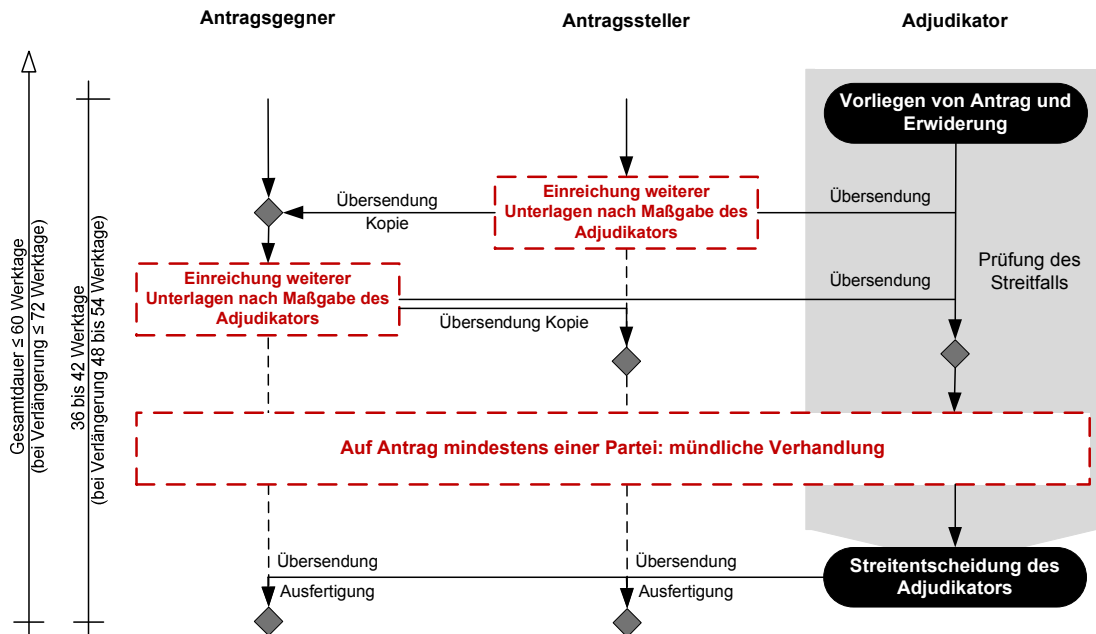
Antragsgegner

Antragssteller

Adjudikator

Gesamtdauer ≤ 60 Werktage (bei Verlängerung ≤ 72 Werktage)

36 bis 42 Werktage (bei Verlängerung 48 bis 54 Werktage)

Vorliegen von Antrag und Erwiderung

Übersendung Kopie

Einreichung weiterer Unterlagen nach Maßgabe des Adjudikators

Übersendung

Prüfung des Streitfalls

Einreichung weiterer Unterlagen nach Maßgabe des Adjudikators

Übersendung

Übersendung Kopie

Auf Antrag mindestens einer Partei: mündliche Verhandlung

Übersendung Ausfertigung

Übersendung Ausfertigung

Streitentscheidung des Adjudikators